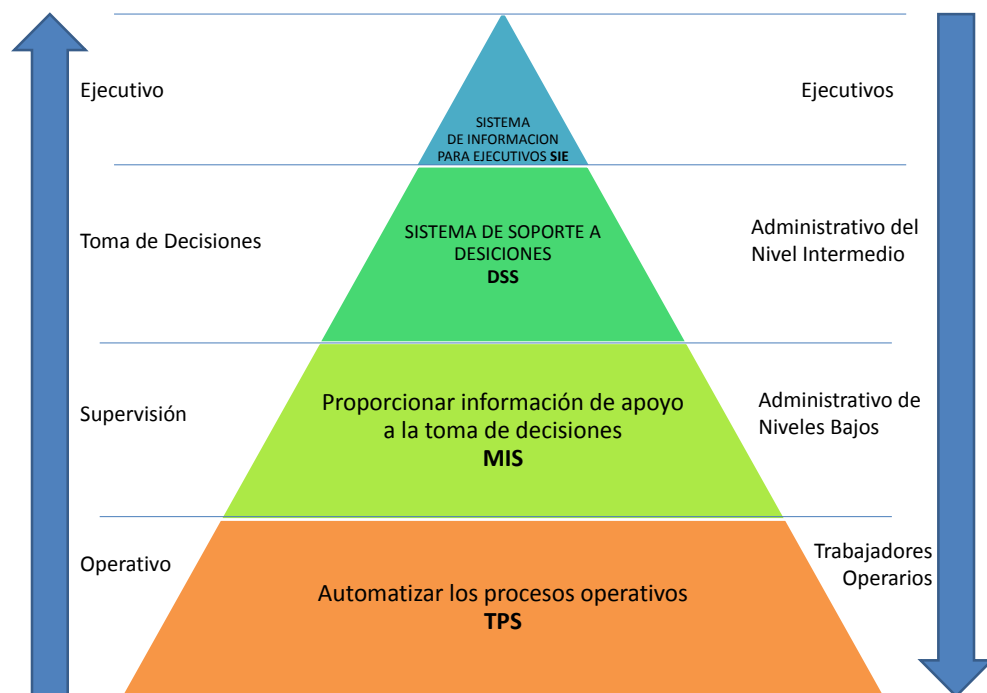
Ejecutivo

SISTEMA
DE INFORMACION
PARA EJECUTIVOS **SIE**

Ejecutivos

Toma de Decisiones

SISTEMA DE SOPORTE A DESICIONES
**DSS**

Administrativo del Nivel Intermedio

Supervisión

Proporcionar información de apoyo a la toma de decisiones
**MIS**

Administrativo de Niveles Bajos

Operativo

Automatizar los procesos operativos
**TPS**

Trabajadores Operarios